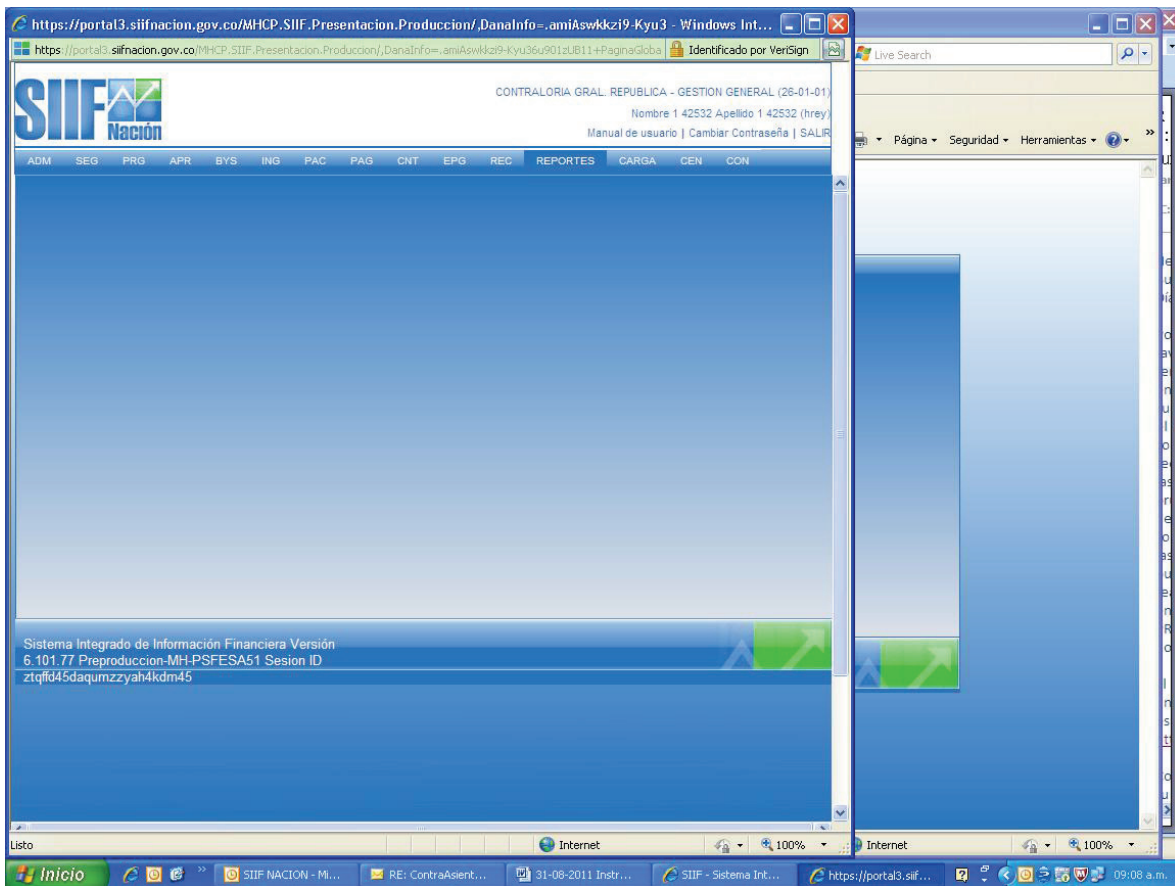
https://portal3.siifnacion.gov.co/MHCP.SIIF.Presentacion.Produccion/,DanaInfo=.amiAswkkzi9-Kyu3 - Windows Int...

https://portal3.siifnacion.gov.co/MHCP.SIIF.Presentacion.Produccion/,DanaInfo=.amiAswkkzi9-Kyu36u901zUB11+PaginaGloba

Identificado por VeriSign

Live Search

SIIF Nación

CONTRALORIA GRAL. REPUBLICA - GESTION GENERAL (26-01-01)

Nombre 1 42532 Apellido 1 42532 (hrey)

Manual de usuario | Cambiar Contraseña | SALIR

Página ▾ Seguridad ▾ Herramientas ▾

ADM SEG PRG APR BYS ING PAC PAG CNT EPG REC REPORTES CARGA CEN CON

Sistema Integrado de Información Financiera Versión 6.101.77 Preproduccion-MH-PSFESA51 Sesion ID ztqffd45daqumzzyah4kdm45

Listo

Internet

100%

Internet

100%

Inicio

SIIF NACION - Mi...

RE: ContraAsient...

31-08-2011 Instr...

SIIF - Sistema Int...

https://portal3.siif...

09:08 a.m.